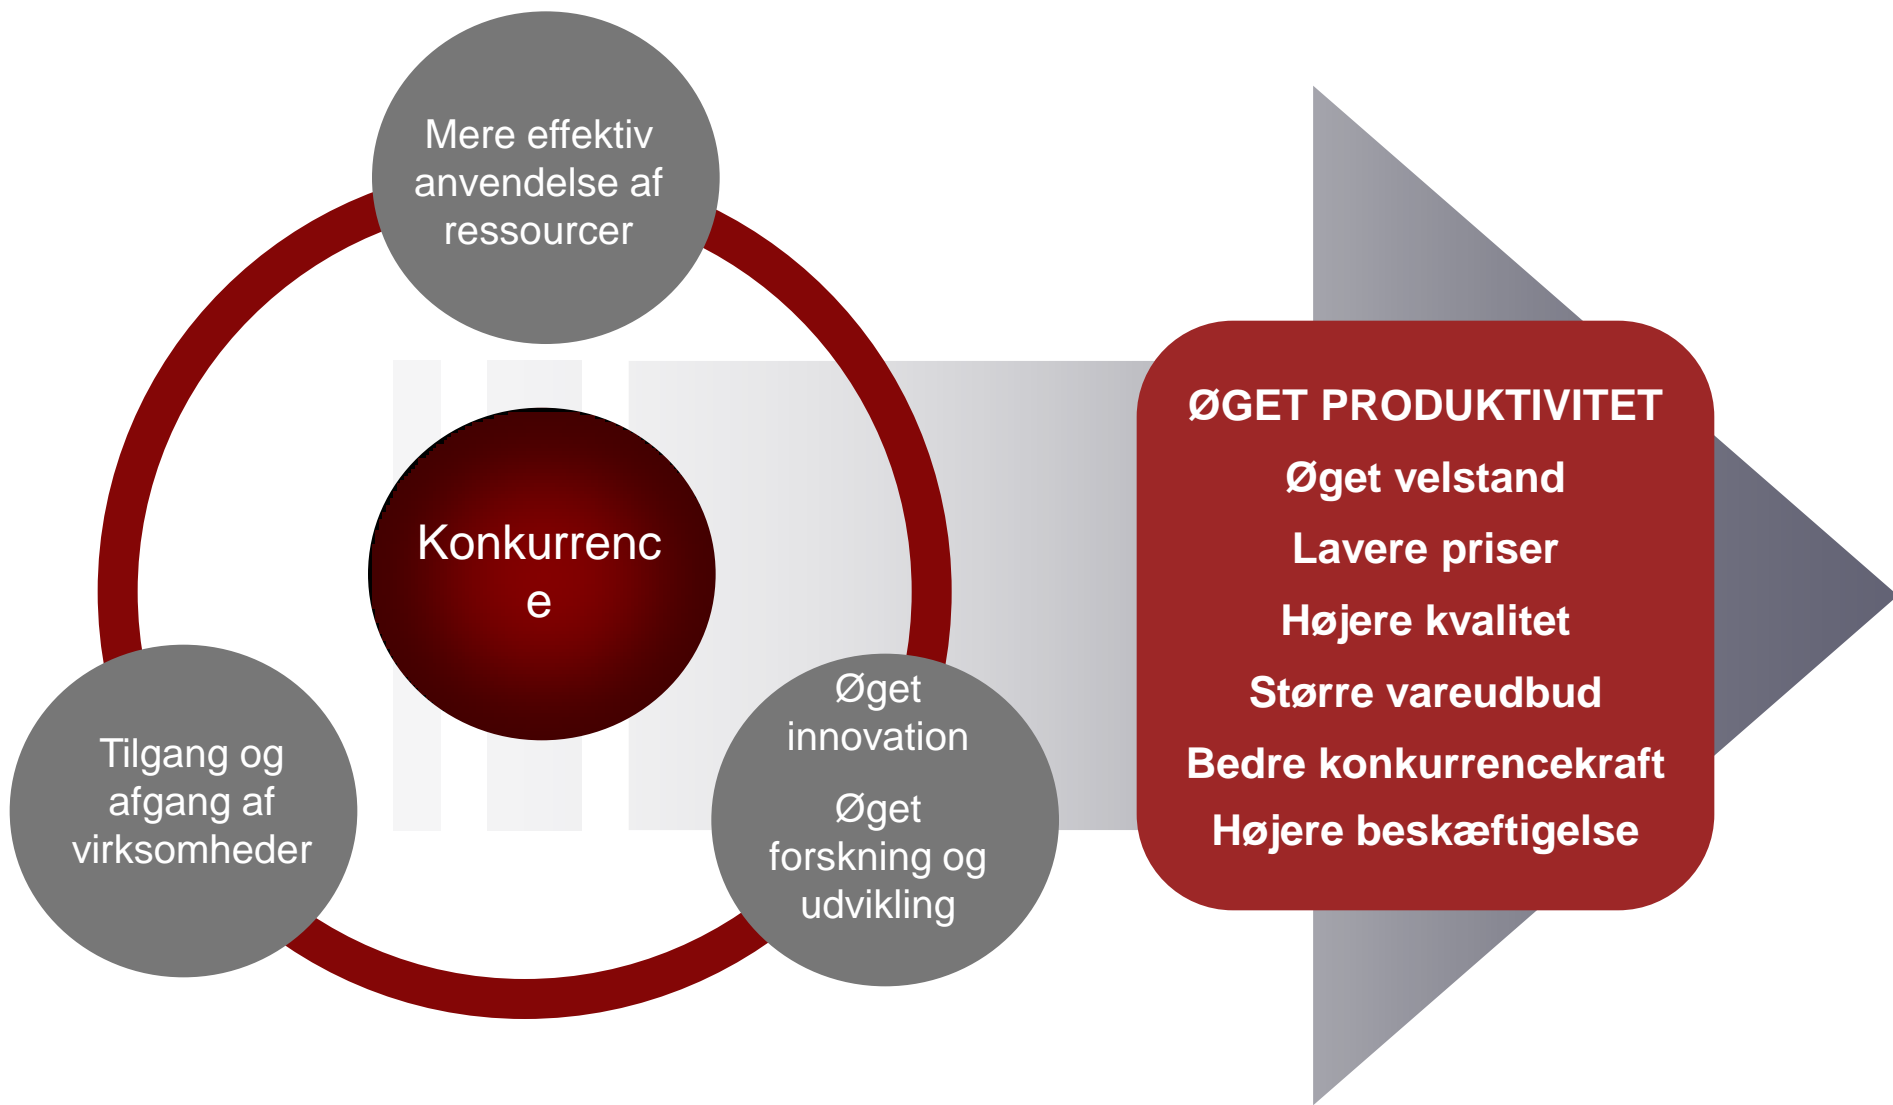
Mere effektiv anvendelse af ressourcer

Konkurrenc e

Tilgang og afgang af virksomheder

Øget innovation

Øget forskning og udvikling

ØGET PRODUKTIVITET

Øget velstand

Lavere priser

Højere kvalitet

Større vareudbud

Bedre konkurrencekraft

Højere beskæftigelse